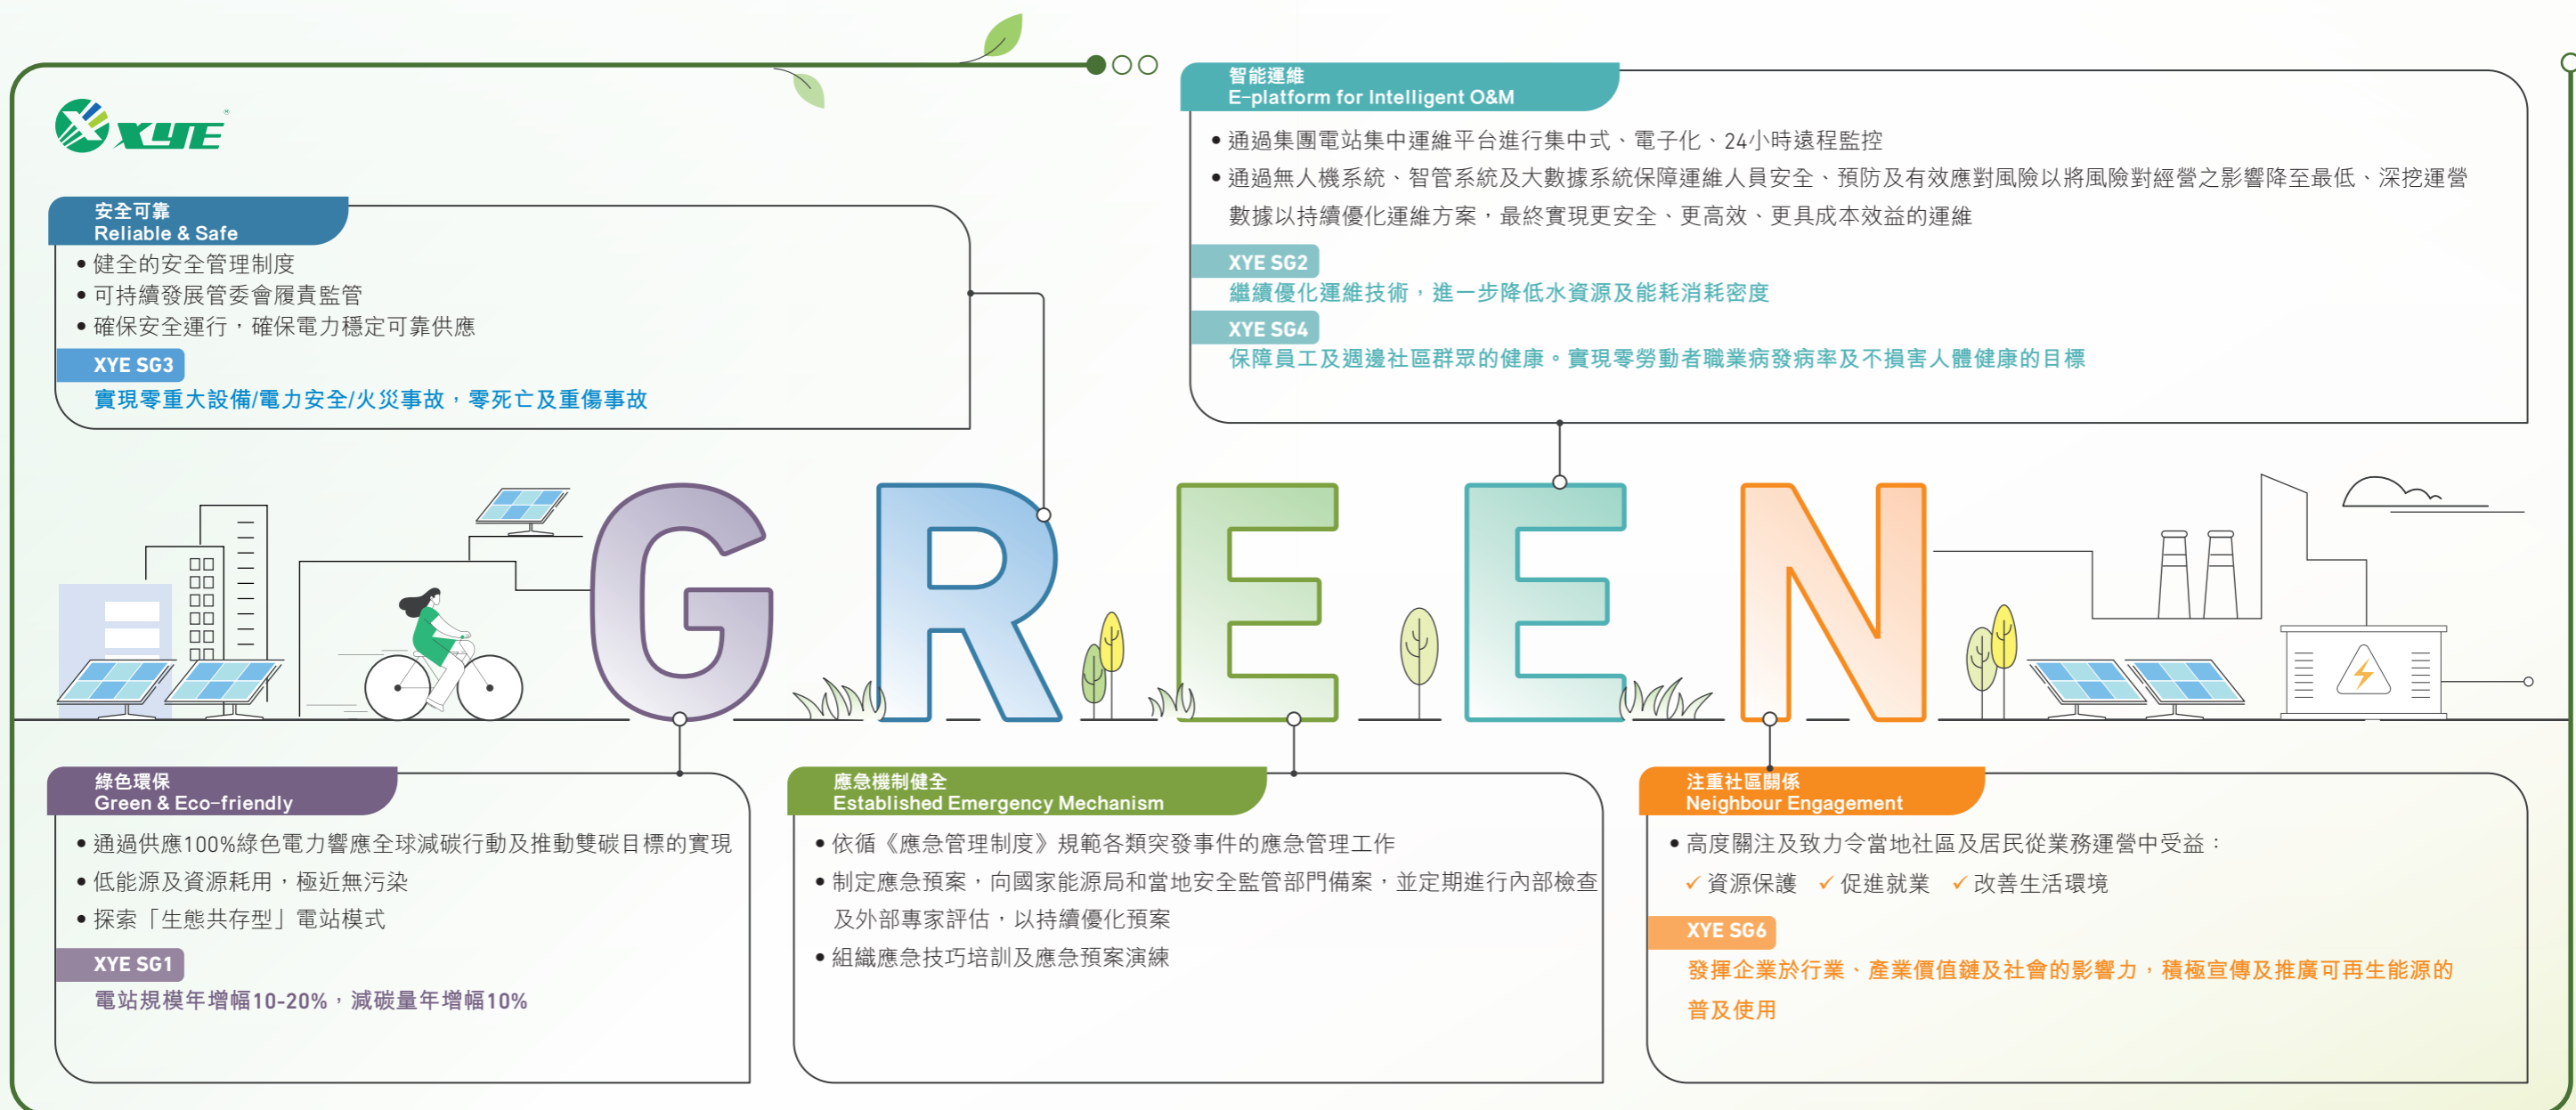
XYE

安全可靠
Reliable & Safe

• 健全的安全管理制度
• 可持續發展管委會履責監管
• 確保安全運行，確保電力穩定可靠供應

XYE SG3
實現零重大設備/電力安全/火災事故，零死亡及重傷事故

智能運維
E-platform for Intelligent O&M

• 通過集團電站集中運維平台進行集中式、電子化、24小時遠程監控
• 通過無人機系統、智管系統及大數據系統保障運維人員安全、預防及有效應對風險以將風險對經營之影響降至最低、深挖運營數據以持續優化運維方案，最終實現更安全、更高效、更具成本效益的運維

XYE SG2
繼續優化運維技術，進一步降低水資源及能耗消耗密度

XYE SG4
保障員工及週邊社區群眾的健康。實現零勞動者職業病發病率及不損害人體健康的目標

GREEN

綠色環保
Green & Eco-friendly

• 通過供應100%綠色電力響應全球減碳行動及推動雙碳目標的實現
• 低能源及資源耗用，極近無污染
• 探索「生態共存型」電站模式

XYE SG1
電站規模年增幅10-20%，減碳量年增幅10%

應急機制健全
Established Emergency Mechanism

• 依循《應急管理制度》規範各類突發事件的應急管理工作
• 制定應急預案，向國家能源局和當地安全監管部門備案，並定期進行內部檢查及外部專家評估，以持續優化預案
• 組織應急技巧培訓及應急預案演練

注重社區關係
Neighbour Engagement

• 高度關注及致力令當地社區及居民從業務運營中受益：
✓ 資源保護 ✓ 促進就業 ✓ 改善生活環境

XYE SG6
發揮企業於行業、產業價值鏈及社會的影響力，積極宣傳及推廣可再生能源的普及使用